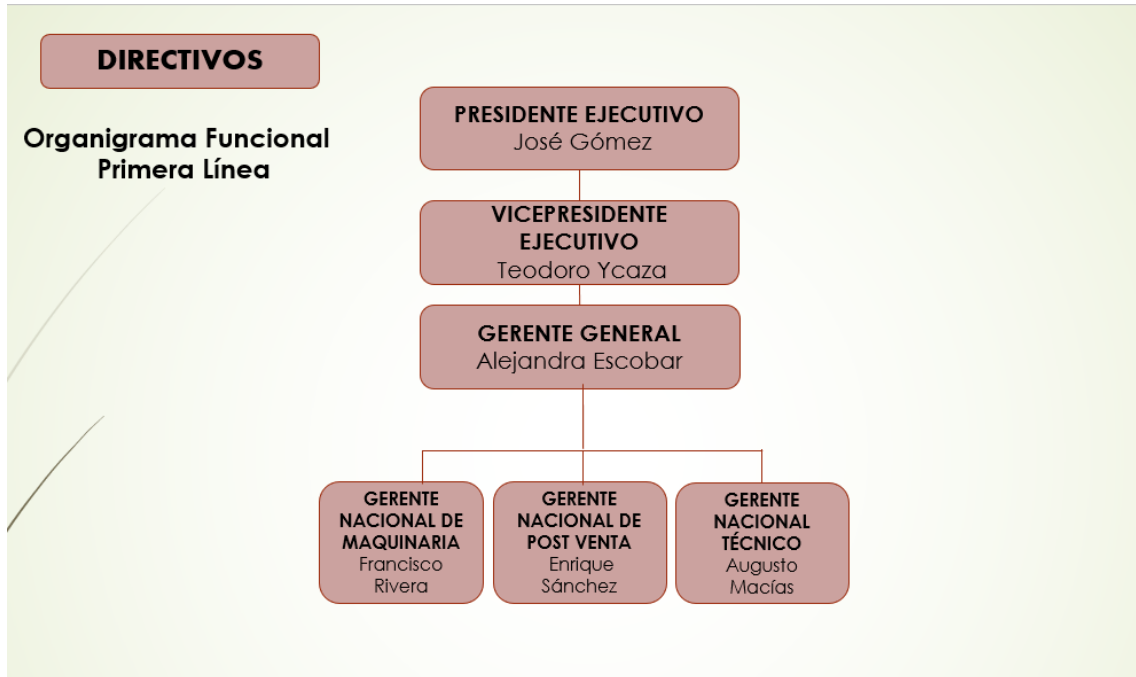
DIRECTIVOS

Organigrama Funcional
Primera Línea

PRESIDENTE EJECUTIVO
José Gómez

VICEPRESIDENTE EJECUTIVO
Teodoro Ycaza

GERENTE GENERAL
Alejandra Escobar

GERENTE NACIONAL DE MAQUINARIA
Francisco Rivera

GERENTE NACIONAL DE POST VENTA
Enrique Sánchez

GERENTE NACIONAL TÉCNICO
Augusto Macías